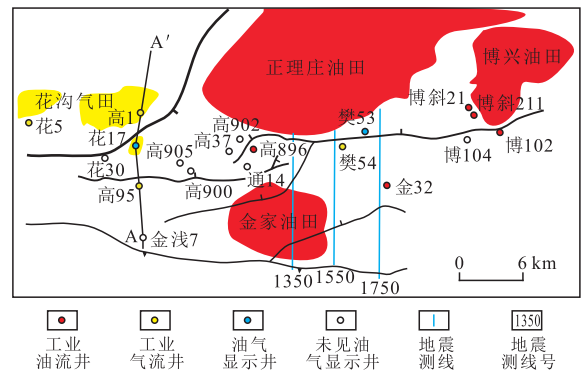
A′

正理庄油田

博兴油田

花沟气田

花5

高1

博斜21

博斜211

高902

樊53

花17

高905

高37

高896

博104

博102

花30

樊54

高95

高900

通14

金32

金家油田

A

金浅7

1350

1550

1750

0

6 km

工业油流井

工业气流井

油气显示井

未见油气显示井

地震测线

1350 地震测线号